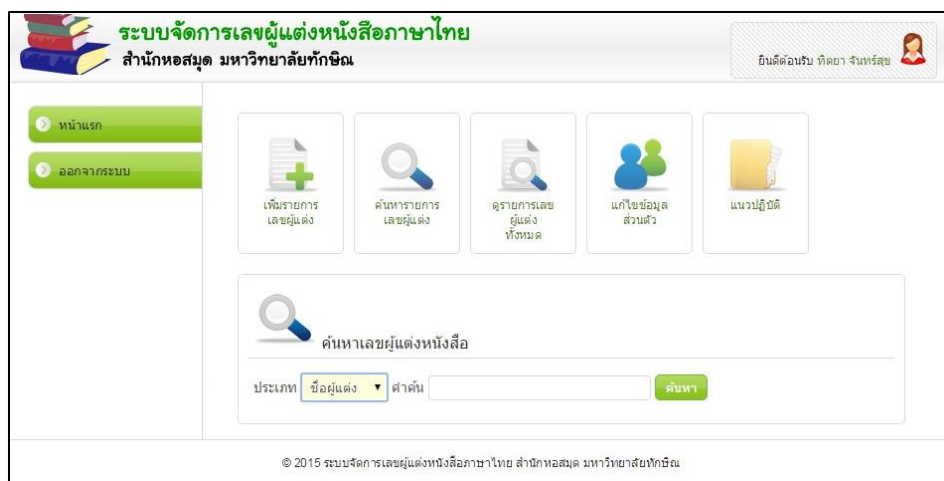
ระบบจัดการเลขผู้แต่งหนังสือภาษาไทย
สำนักหอสมุด มหาวิทยาลัยทักษิณ

ยินดีต้อนรับ ทิตยา จันทร์สุข

หน้าแรก
ออกจากระบบ

เพิ่มรายการเลขผู้แต่ง
ค้นหารายการเลขผู้แต่ง
ดูรายการเลขผู้แต่งทั้งหมด
แก้ไขข้อมูลส่วนตัว
แนวปฏิบัติ

ค้นหาเลขผู้แต่งหนังสือ

ประเภท ชื่อผู้แต่ง ▾ คำค้น ค้นหา

© 2015 ระบบจัดการเลขผู้แต่งหนังสือภาษาไทย สำนักหอสมุด มหาวิทยาลัยทักษิณ